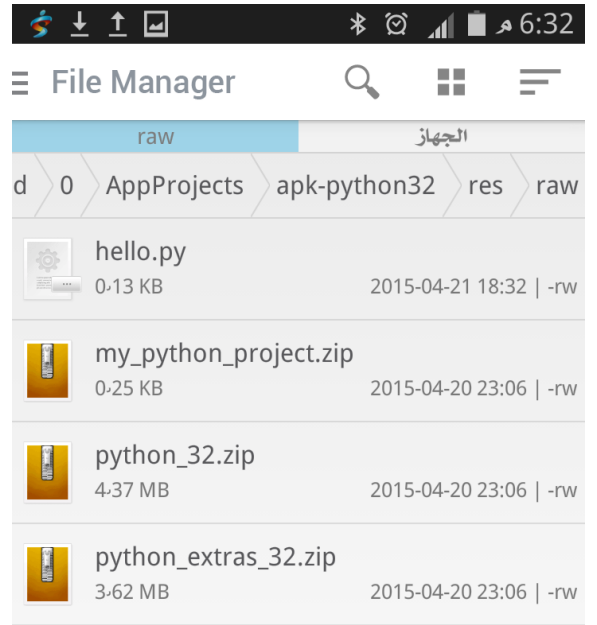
م 6:32

File Manager

raw
الجهاز

d 0 AppProjects apk-python32 res raw

hello.py
0٫13 KB 2015-04-21 18:32 | -rw

my_python_project.zip
0٫25 KB 2015-04-20 23:06 | -rw

python_32.zip
4٫37 MB 2015-04-20 23:06 | -rw

python_extras_32.zip
3٫62 MB 2015-04-20 23:06 | -rw